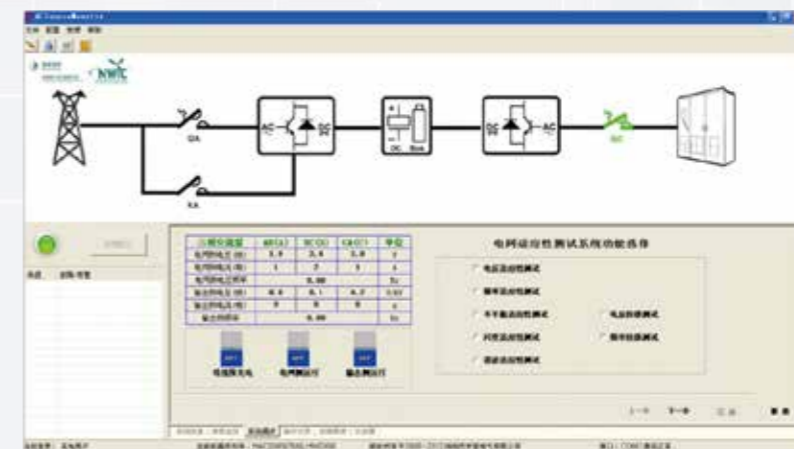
QA

KA

AC

DC

DC

Boost

DC

AC

QC

电网适应性测试系统功能选择

| 三相交流量 | AB(A) | BC(B) | CA(C) | 单位 |
|---|---|---|---|---|
| | 1.8 | 2.4 | 2.9 | |
| | 1 | 2 | 1 | |
| | | 0.00 | | |
| | 0.0 | 0.1 | 0.2 | |
| | 0 | 0 | 0 | |
| | | 0.00 | | |

电压适应性测试

频率适应性测试

电网测试

下一步